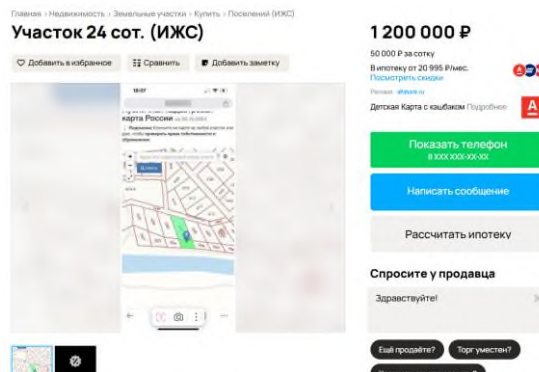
Главная › Недвижимость › Земельные участки › Купить › Поселений (ИЖС)

Участок 24 сот. (ИЖС)

Добавить в избранное   Сравнить   Добавить заметку

18:07

карта России

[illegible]

1 200 000 ₽

50 000 ₽ за сотку

В ипотеку от 20 995 ₽/мес.
Посмотреть скидки

Реклама · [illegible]

Детская Карта с кэшбэком Подробнее

Показать телефон
8 XXX XXX-XX-XX

Написать сообщение

Рассчитать ипотеку

Спросите у продавца

Здравствуйте!

Ещё продаёте?   Торг уместен?